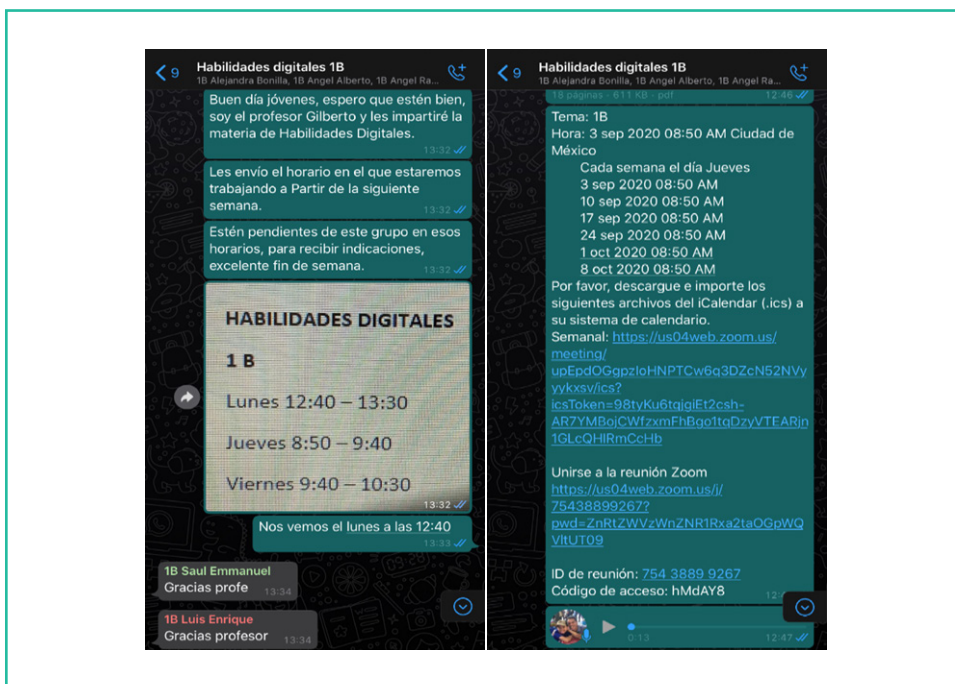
9 Habilidades digitales 1B
1B Alejandra Bonilla, 1B Angel Alberto, 1B Angel Ra...

Buen día jóvenes, espero que estén bien, soy el profesor Gilberto y les impartiré la materia de Habilidades Digitales.
13:32

Les envío el horario en el que estaremos trabajando a Partir de la siguiente semana.
13:32

Estén pendientes de este grupo en esos horarios, para recibir indicaciones, excelente fin de semana.
13:32

HABILIDADES DIGITALES

1 B

Lunes 12:40 – 13:30

Jueves 8:50 – 9:40

Viernes 9:40 – 10:30
13:32

Nos vemos el lunes a las 12:40
13:33

1B Saul Emmanuel
Gracias profe
13:34

1B Luis Enrique
Gracias profesor
13:34

9 Habilidades digitales 1B
1B Alejandra Bonilla, 1B Angel Alberto, 1B Angel Ra...

18 páginas · 611 KB · pdf
12:46

Tema: 1B
Hora: 3 sep 2020 08:50 AM Ciudad de México
Cada semana el día Jueves
3 sep 2020 08:50 AM
10 sep 2020 08:50 AM
17 sep 2020 08:50 AM
24 sep 2020 08:50 AM
1 oct 2020 08:50 AM
8 oct 2020 08:50 AM
Por favor, descargue e importe los siguientes archivos del iCalendar (.ics) a su sistema de calendario.
Semanal: https://us04web.zoom.us/meeting/upEpdOGgpzIoHNPTCw6q3DZcN52NVyykxsv/ics?icsToken=98tyKu6tqjgiEt2csh-AR7YMBojCWfzxmFhBgo1tqDzyVTEARjn1GLcQHIRmCcHb

Unirse a la reunión Zoom
https://us04web.zoom.us/j/75438899267?pwd=ZnRtZWVzWnZNR1Rxa2taOGpWQVltUT09

ID de reunión: 754 3889 9267
Código de acceso: hMdAY8

0:13
12:47